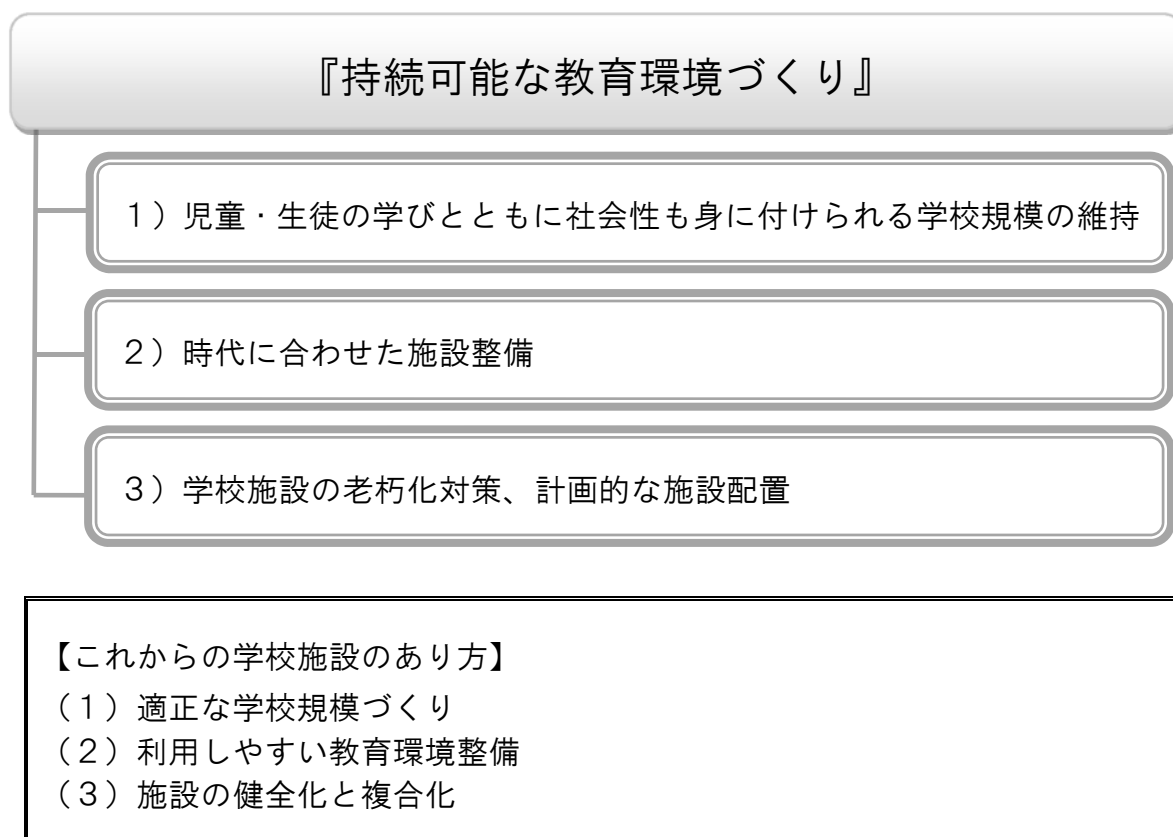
『持続可能な教育環境づくり』

1）児童・生徒の学びとともに社会性も身に付けられる学校規模の維持

2）時代に合わせた施設整備

3）学校施設の老朽化対策、計画的な施設配置

【これからの学校施設のあり方】
（1）適正な学校規模づくり
（2）利用しやすい教育環境整備
（3）施設の健全化と複合化